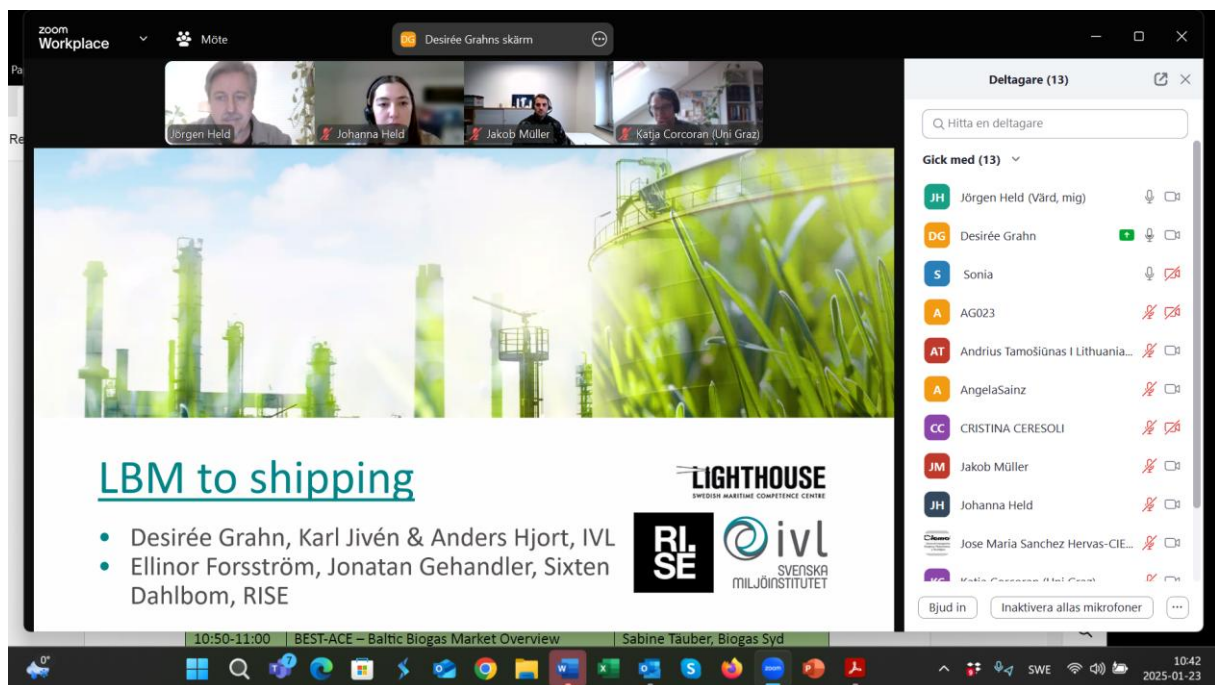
zoom Workplace
Möte
DG Desirée Grahns skärm

Jörgen Held
Johanna Held
Jakob Müller
Katja Corcoran (Uni Graz)

LBM to shipping

• Desirée Grahn, Karl Jivén & Anders Hjort, IVL
• Ellinor Forsström, Jonatan Gehandler, Sixten Dahlbom, RISE

LIGHTHOUSE
SWEDISH MARITIME COMPETENCE CENTRE

RI. SE

ivl
SVENSKA MILJÖINSTITUTET

Deltagare (13)
Hitta en deltagare
Gick med (13)
JH Jörgen Held (Värd, mig)
DG Desirée Grahn
S Sonia
A AG023
AT Andrius Tamošiūnas I Lithuania...
A AngelaSainz
CC CRISTINA CERESOLI
JM Jakob Müller
JH Johanna Held
Jose Maria Sanchez Hervas-CIE...
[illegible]
Bjud in
Inaktivera allas mikrofoner

10:50-11:00 | BEST-ACE – Baltic Biogas Market Overview | Sabine Tauber, Biogas Syd

0°
SWE
10:42
2025-01-23